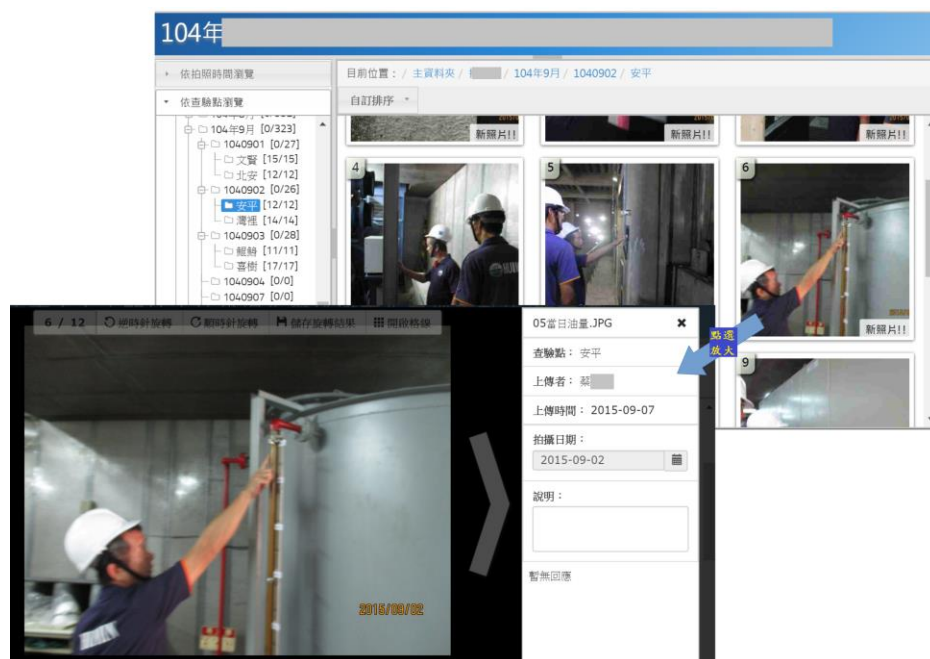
104年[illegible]

依拍照時間瀏覽
依查驗點瀏覽
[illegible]
104年9月 [0/323]
1040901 [0/27]
文賢 [15/15]
北安 [12/12]
1040902 [0/26]
安平 [12/12]
灣裡 [14/14]
1040903 [0/28]
鯤鯓 [11/11]
喜樹 [17/17]
1040904 [0/0]
1040907 [0/0]

目前位置： / 主資料夾 / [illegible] / 104年9月 / 1040902 / 安平

自訂排序

新照片!!
新照片!!
新照片!!
4
5
6
新照片!!
9

點選放大

6 / 12 逆時針旋轉 順時針旋轉 儲存旋轉結果 開啟格線

2015/09/02

05當日油量.JPG

查驗點： 安平
上傳者： 蔡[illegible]
上傳時間： 2015-09-07
拍攝日期：
2015-09-02
說明：
暫無回應